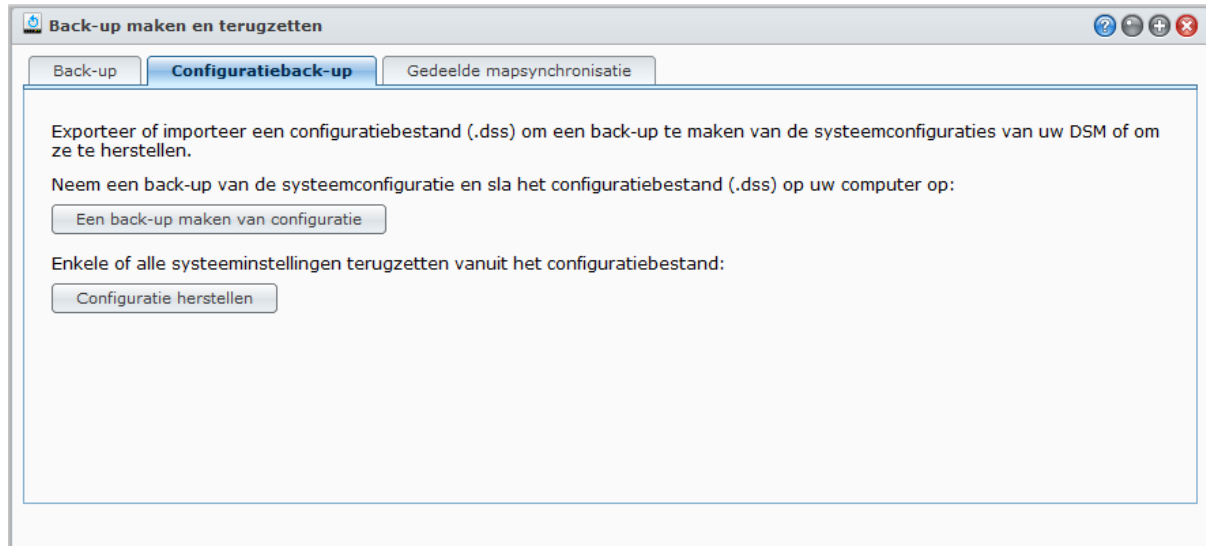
Back-up maken en terugzetten

Back-up

Configuratieback-up

Gedeelde mapsynchronisatie

Exporteer of importeer een configuratiebestand (.dss) om een back-up te maken van de systeemconfiguraties van uw DSM of om ze te herstellen.

Neem een back-up van de systeemconfiguratie en sla het configuratiebestand (.dss) op uw computer op:

Een back-up maken van configuratie

Enkele of alle systeeminstellingen terugzetten vanuit het configuratiebestand:

Configuratie herstellen